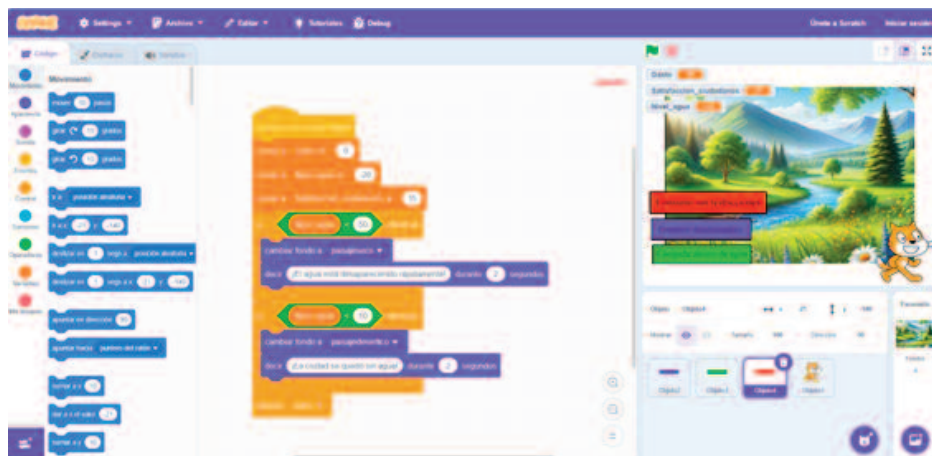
Settings Archivo Editar Tutoriales Debug
Únete a Scratch Iniciar sesión
Código Disfraces Sonidos
Movimiento
Movimiento
Apariencia
Sonido
Eventos
Control
Sensores
Operadores
Variables
Mis bloques
mover 10 pasos
girar 15 grados
girar 15 grados
ir a posición aleatoria
ir a x: 23 y: -140
deslizar en 1 segs a posición aleatoria
deslizar en 1 segs a x: 23 y: -140
apuntar en dirección 90
apuntar hacia puntero del ratón
sumar a x 10
dar a x el valor 23
sumar a y 10
cambiar fondo a paisajeseco
decir ¡El agua está desapareciendo rápidamente! durante 2 segundos
Nivel_agua < 50
Nivel_agua < 10
cambiar fondo a paisajedesertico
decir ¡La ciudad se quedó sin agua! durante 2 segundos
Dinero
Satisfaccion_ciudadanos
Nivel_agua
Objeto Objeto3
Mostrar
Tamaño 100
Dirección 90
Objeto1 Objeto2 Objeto3 Objeto4
Escenario
Fondos